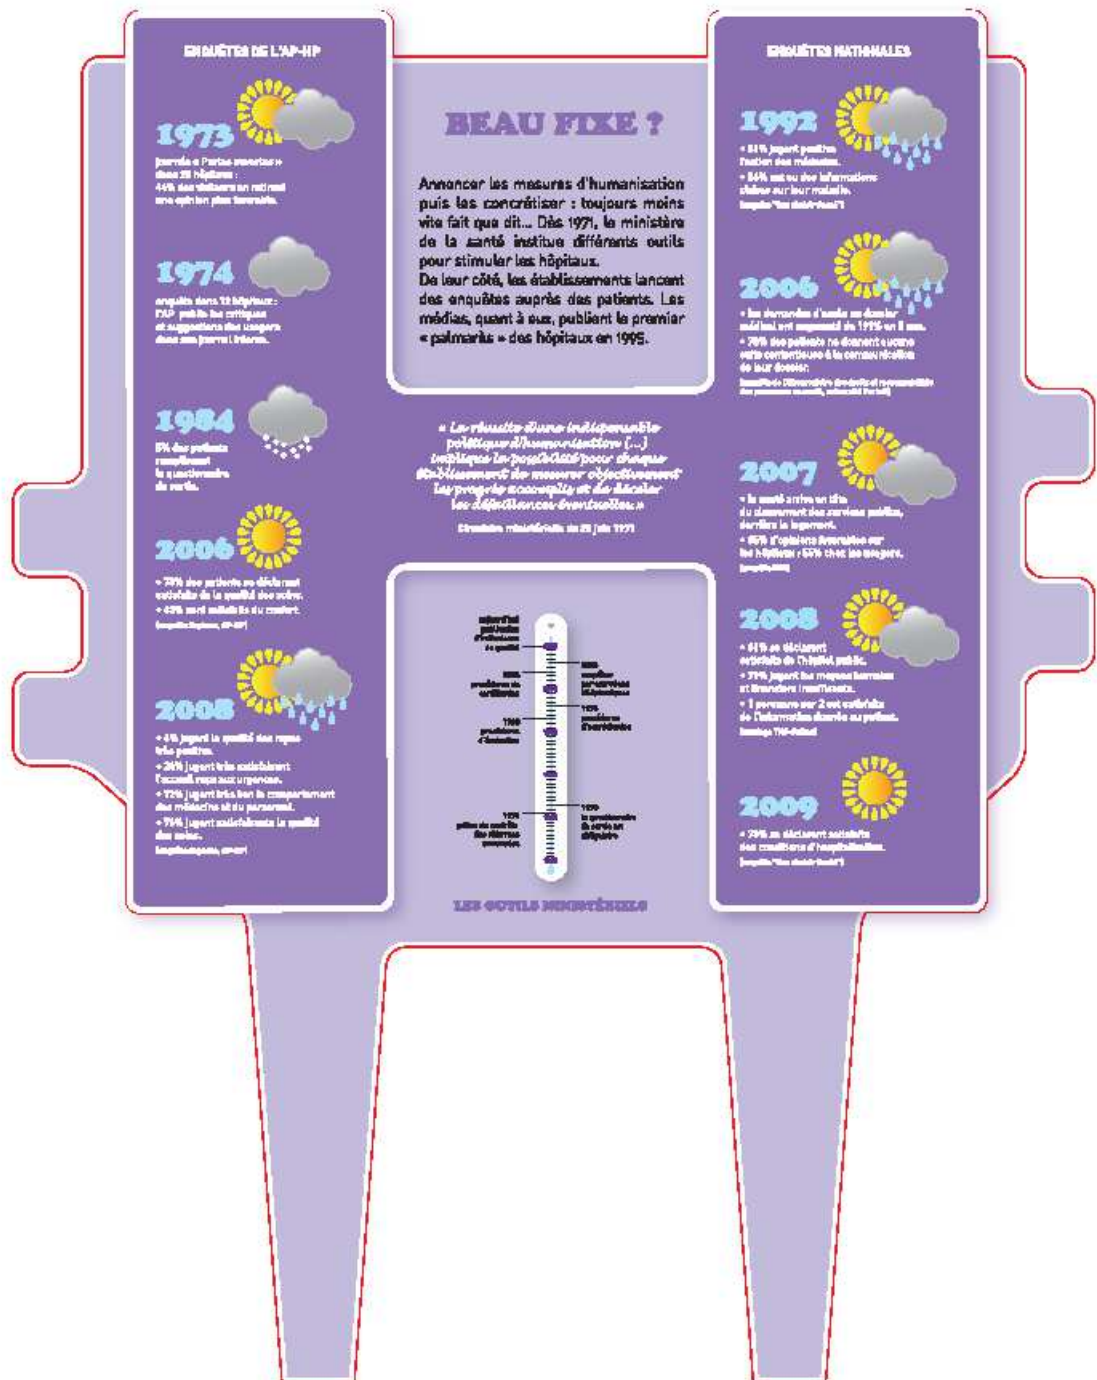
ENQUÊTES DE L'AP-HP

1973

Journée « Portes ouvertes » dans 25 hôpitaux : 44% des visiteurs en retirent une opinion plus favorable.

1974

enquête dans 12 hôpitaux : l'AP publie les critiques et suggestions des usagers dans son journal interne.

1984

8% des patients remplissent le questionnaire de sortie.

2006

• 73% des patients se déclarent satisfaits de la qualité des soins.
• 43% sont satisfaits du confort.
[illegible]

2008

• 4% jugent la qualité des repas très positive.
• 26% jugent très satisfaisant l'accueil reçu aux urgences.
• 72% jugent très bon le comportement des médecins et du personnel.
• 75% jugent satisfaisante la qualité des soins.
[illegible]

BEAU FIXE ?

Annoncer les mesures d'humanisation puis les concrétiser : toujours moins vite fait que dit... Dès 1971, le ministère de la santé institue différents outils pour stimuler les hôpitaux.
De leur côté, les établissements lancent des enquêtes auprès des patients. Les médias, quant à eux, publient le premier « palmarès » des hôpitaux en 1995.

« La réussite d'une indispensable politique d'humanisation (...) implique la possibilité pour chaque établissement de mesurer objectivement les progrès accomplis et de déceler les défaillances éventuelles. »

Circulaire ministérielle du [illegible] juin 1971

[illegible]

LES OUTILS MINISTÉRIELS

ENQUÊTES NATIONALES

1992

• 81% jugent positive l'action des médecins.
• 84% ont eu des informations claires sur leur maladie.
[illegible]

2006

• les demandes d'accès au dossier médical ont augmenté de 111% en 3 ans.
• 70% des patients ne donnent aucune suite contentieuse à la communication de leur dossier.
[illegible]

2007

• la santé arrive en tête du classement des services publics, derrière le logement.
• 85% d'opinions favorables sur les hôpitaux : 55% chez les usagers.
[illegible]

2008

• 81% se déclarent satisfaits de l'hôpital public.
• 71% jugent les moyens humains et financiers insuffisants.
• 1 personne sur 2 est satisfaite de l'information donnée au patient.
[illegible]

2009

• 79% se déclarent satisfaits des conditions d'hospitalisation.
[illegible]